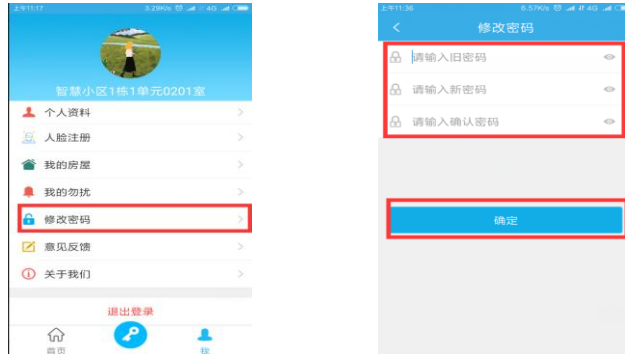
上午11:17 3.29K/s 4G

智慧小区1栋1单元0201室

个人资料
人脸注册
我的房屋
我的勿扰
修改密码
意见反馈
关于我们

退出登录

首页
我

上午11:36 6.57K/s 4G

修改密码

请输入旧密码
请输入新密码
请输入确认密码

确定